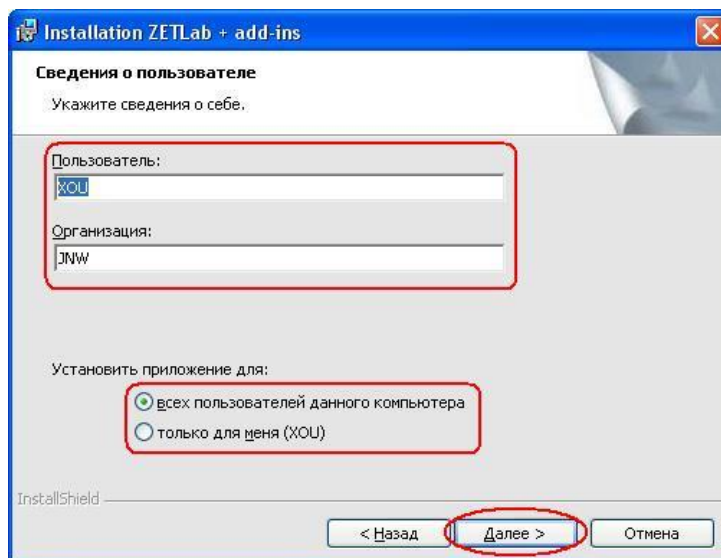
Installation ZETLab + add-ins

Сведения о пользователе

Укажите сведения о себе.

Пользователь:

XOU

Организация:

JNW

Установить приложение для:

всех пользователей данного компьютера

только для меня (XOU)

InstallShield

< Назад

Далее >

Отмена